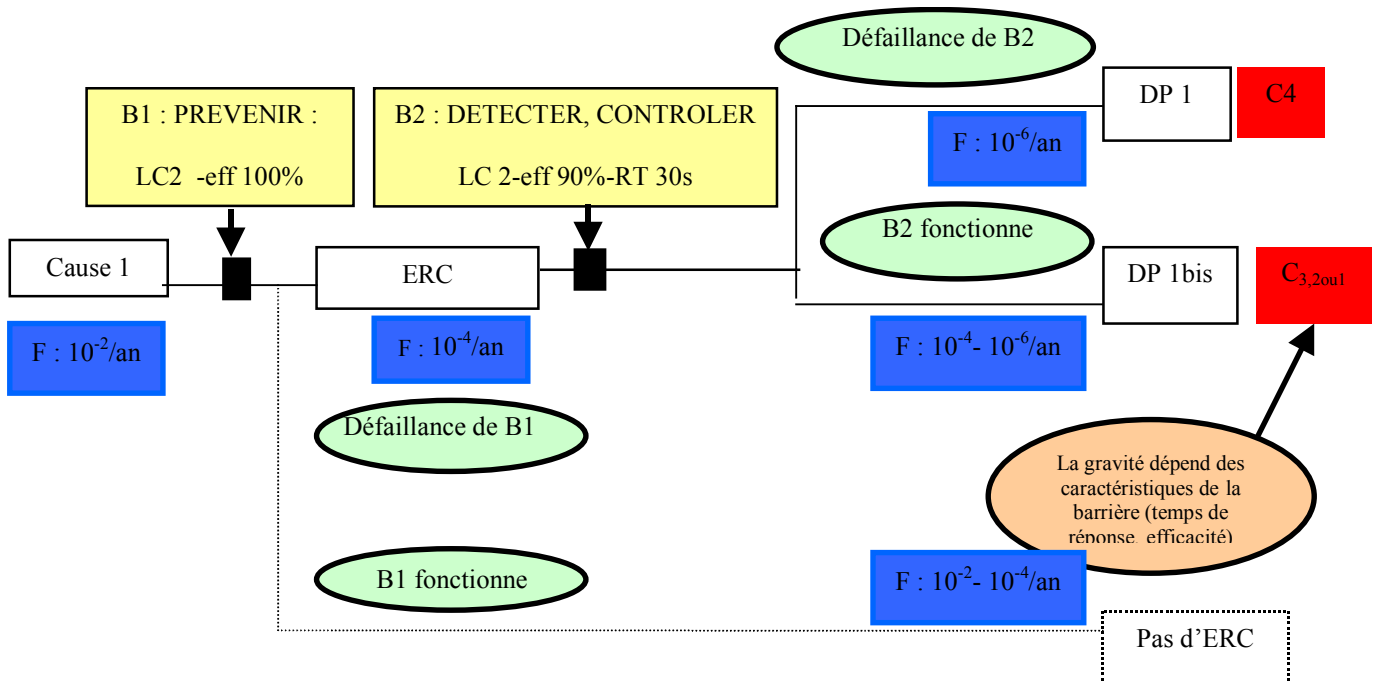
Défaillance de B2

B1 : PREVENIR :

LC2 -eff 100%

B2 : DETECTER, CONTROLER

LC 2-eff 90%-RT 30s

DP 1

C4

F : $10^{-6}$/an

B2 fonctionne

Cause 1

ERC

DP 1bis

$C_{3,2ou1}$

F : $10^{-2}$/an

F : $10^{-4}$/an

F : $10^{-4}$- $10^{-6}$/an

Défaillance de B1

La gravité dépend des caractéristiques de la barrière (temps de réponse, efficacité)

B1 fonctionne

F : $10^{-2}$- $10^{-4}$/an

Pas d'ERC